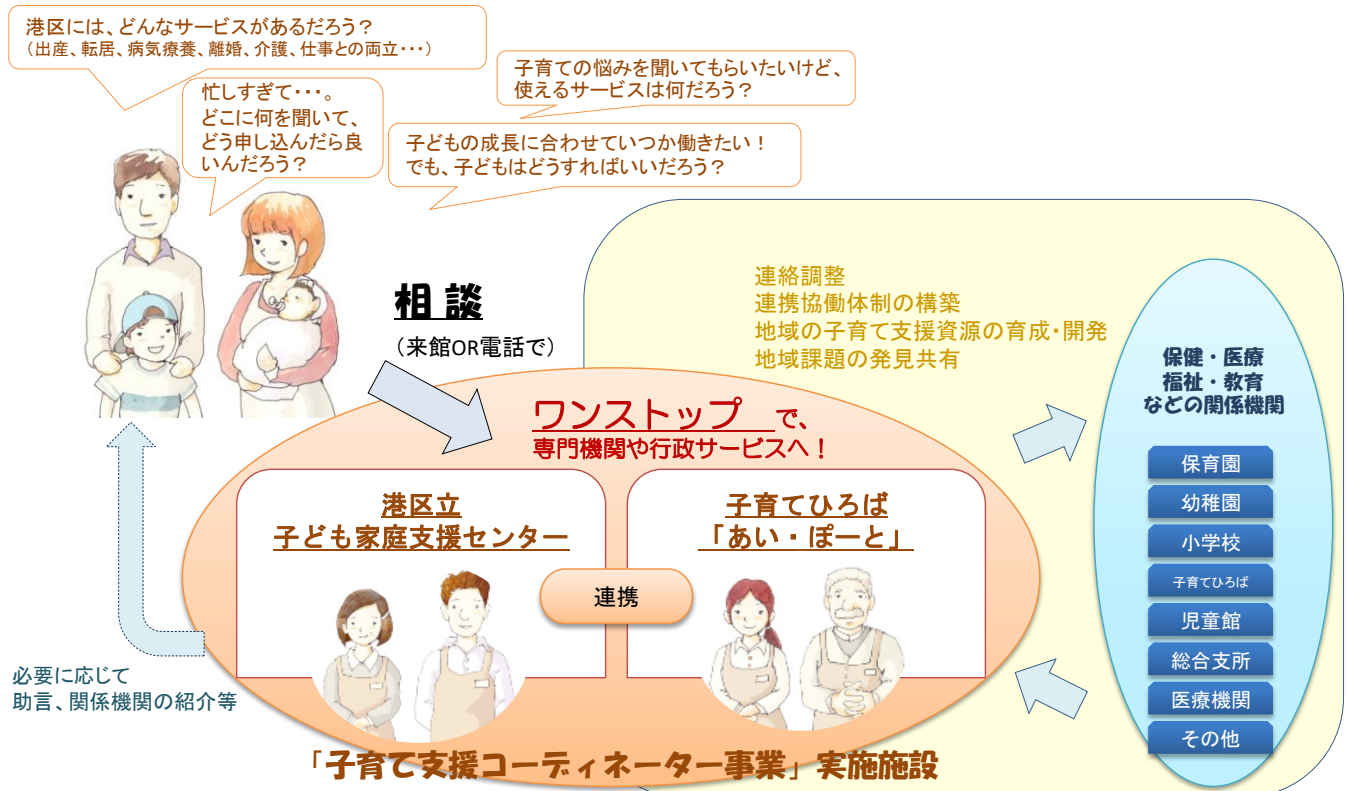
港区には、どんなサービスがあるだろう？
（出産、転居、病気療養、離婚、介護、仕事との両立･･･）

忙しすぎて･･･。
どこに何を聞いて、どう申し込んだら良いんだろう？

子育ての悩みを聞いてもらいたいけど、使えるサービスは何だろう？

子どもの成長に合わせていつか働きたい！
でも、子どもはどうすればいいだろう？

相談
（来館OR電話で）

連絡調整
連携協働体制の構築
地域の子育て支援資源の育成･開発
地域課題の発見共有

保健・医療
福祉・教育
などの関係機関

保育園
幼稚園
小学校
子育てひろば
児童館
総合支所
医療機関
その他

ワンストップ　で、
専門機関や行政サービスへ！

港区立
子ども家庭支援センター

連携

子育てひろば
「あい・ぽーと」

必要に応じて
助言、関係機関の紹介等

「子育て支援コーディネーター事業」実施施設